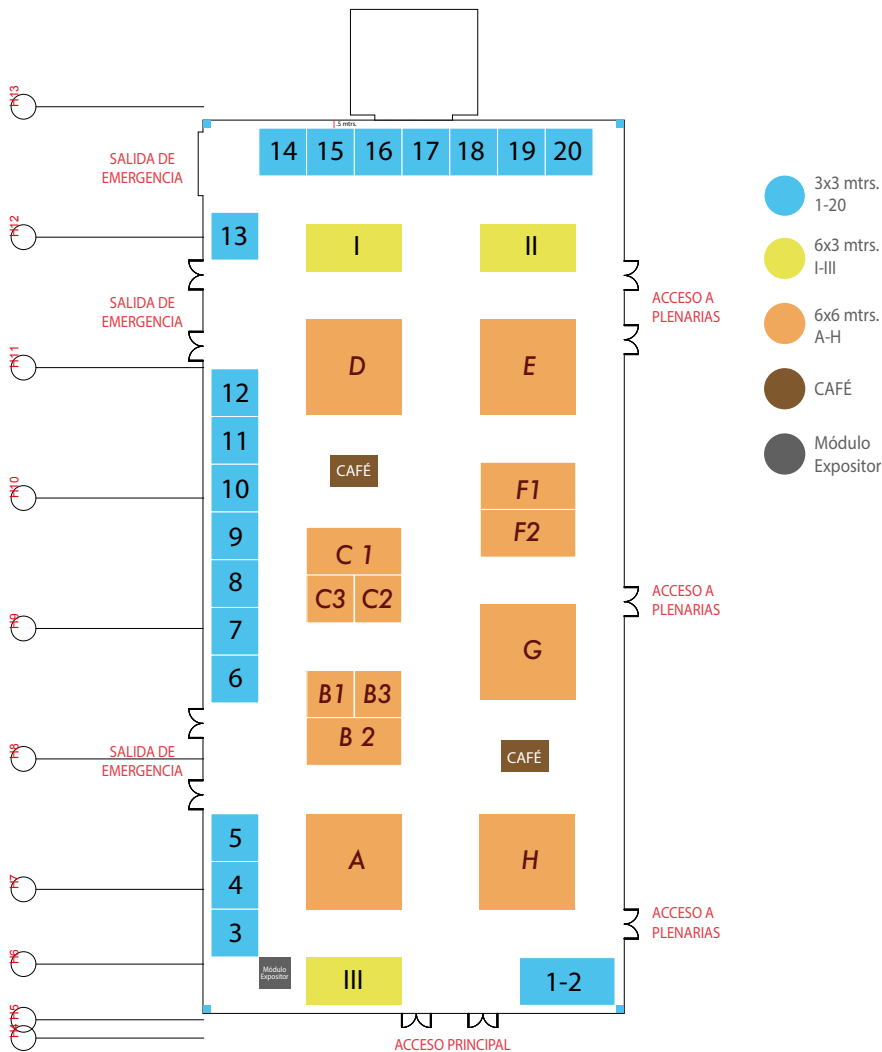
H13
H12
H11
H10
H9
H8
H7
H6
H5
H4

.5 mtrs.

14 15 16 17 18 19 20

SALIDA DE EMERGENCIA

13

I

II

SALIDA DE EMERGENCIA

ACCESO A PLENARIAS

D

E

12
11
10
9
8
7
6

CAFÉ

F1
F2

C 1
C3 C2

ACCESO A PLENARIAS

G

B1 B3
B 2

CAFÉ

SALIDA DE EMERGENCIA

5
4
3

A

H

ACCESO A PLENARIAS

Módulo Expositor

III

1-2

ACCESO PRINCIPAL

3x3 mtrs. 1-20

6x3 mtrs. I-III

6x6 mtrs. A-H

CAFÉ

Módulo Expositor